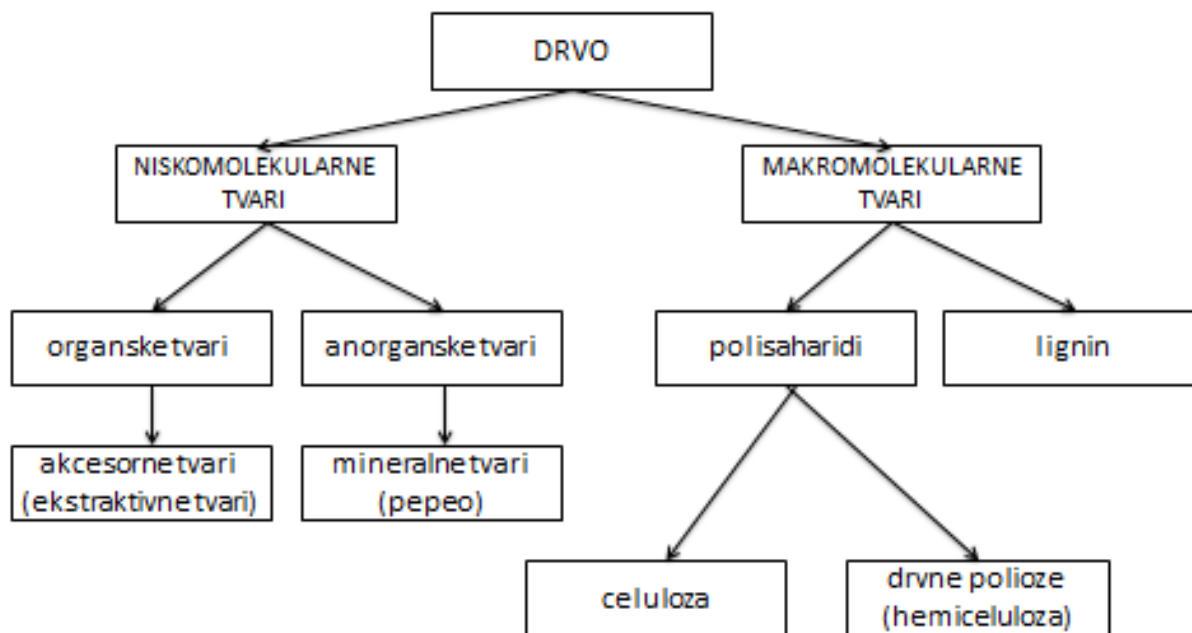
DRVO

NISKOMOLEKULARNE TVARI

MAKROMOLEKULARNE TVARI

organske tvari

anorganske tvari

polisaharidi

lignin

akcesorne tvari (ekstraktivne tvari)

mineralne tvari (pepeo)

celuloza

drvne polioze (hemiceluloza)